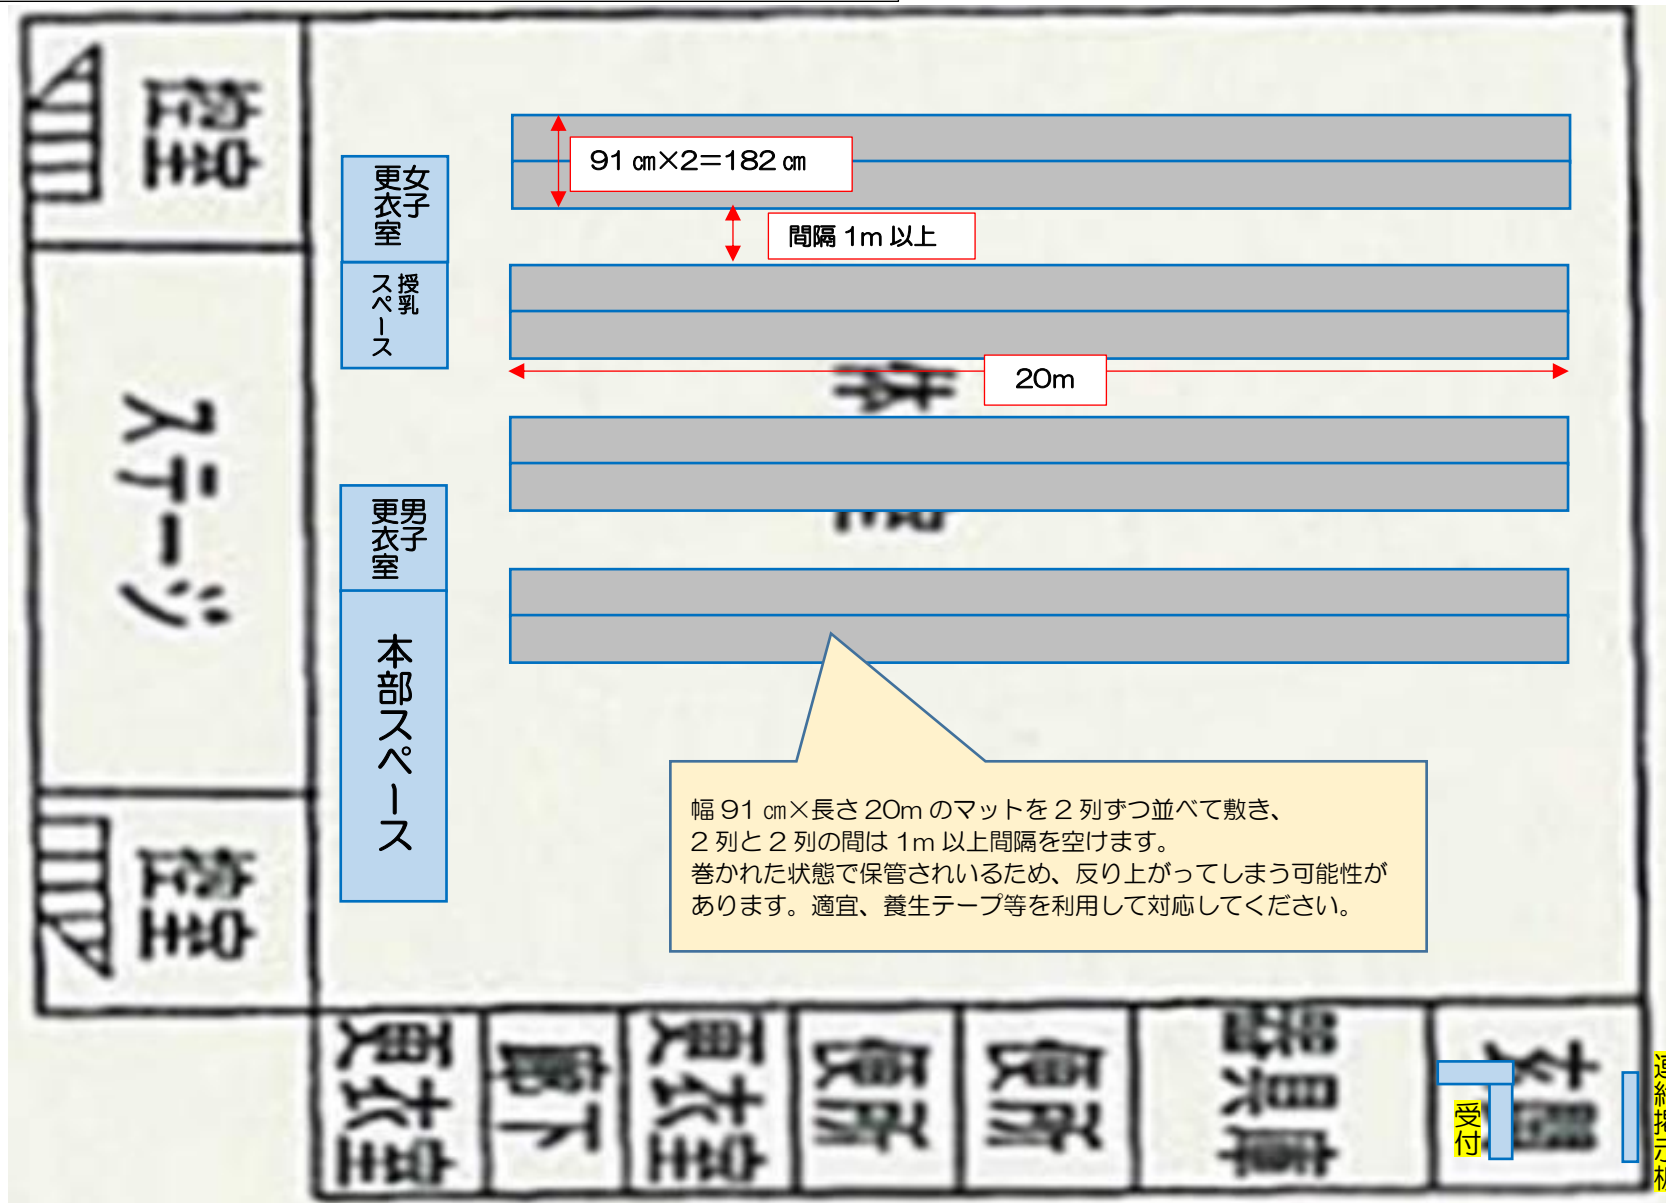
倉庫

ステージ

倉庫

女子更衣室

授乳スペース

男子更衣室

本部スペース

91 ㎝×2=182 ㎝

間隔 1m 以上

20m

体育館

幅 91 ㎝×長さ 20m のマットを 2 列ずつ並べて敷き、
2 列と 2 列の間は 1m 以上間隔を空けます。
巻かれた状態で保管されているため、反り上がってしまう可能性があります。適宜、養生テープ等を利用して対応してください。

更衣室

廊下

更衣室

便所

便所

器具庫

玄関

受付

連絡掲示板